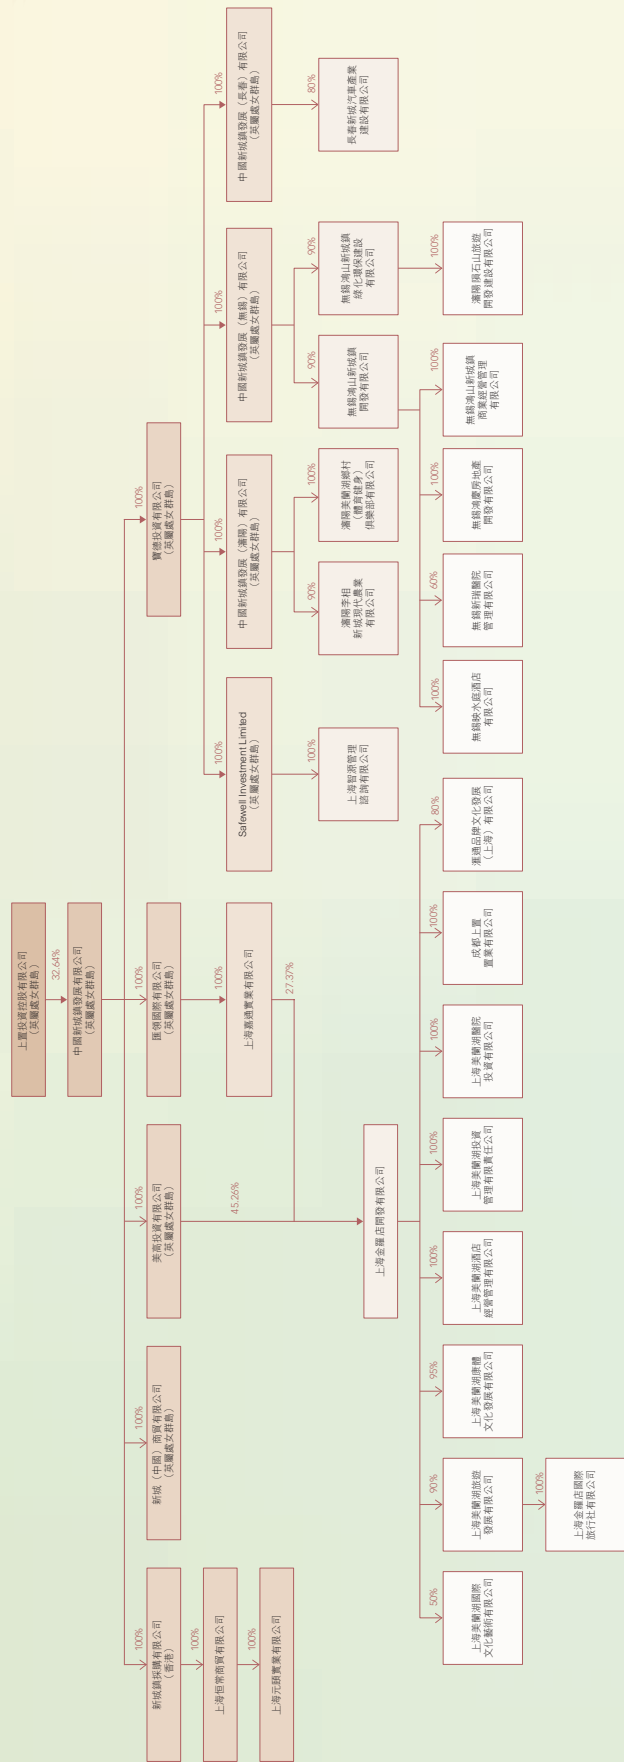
上置投資控股有限公司
(英屬處女群島)

32.64%

中國新城鎮發展有限公司
(英屬處女群島)

100%

寶德投資有限公司
(英屬處女群島)

100%

中國新城鎮發展(長春)有限公司
(英屬處女群島)

80%

長春新城汽車產業建設有限公司

100%

中國新城鎮發展(無錫)有限公司
(英屬處女群島)

90%

無錫鴻山新城鎮綠化環保建設有限公司

100%

瀋陽頂石山旅遊開發建設有限公司

90%

無錫鴻山新城鎮開發有限公司

100%

無錫鴻山新城鎮商業經營管理有限公司

100%

無錫鴻豐房地產開發有限公司

60%

無錫新瑞醫院管理有限公司

100%

無錫映水庭酒店有限公司

100%

中國新城鎮發展(瀋陽)有限公司
(英屬處女群島)

100%

瀋陽美蘭湖鄉村(體育健身)俱樂部有限公司

90%

瀋陽李相新城現代農業有限公司

100%

Safewell Investment Limited
(英屬處女群島)

100%

上海智源管理諮詢有限公司

100%

匯領國際有限公司
(英屬處女群島)

100%

上海嘉進實業有限公司

27.37%

100%

美高投資有限公司
(英屬處女群島)

45.26%

上海金羅店開發有限公司

80%

滙德品牌文化發展(上海)有限公司

100%

成都上置置業有限公司

100%

上海美蘭湖醫院投資有限公司

100%

上海美蘭湖投資管理有限責任公司

100%

上海美蘭湖酒店經營管理有限公司

95%

上海美蘭湖康體文化發展有限公司

90%

上海美蘭湖旅遊發展有限公司

100%

上海金羅店國際旅行社有限公司

50%

上海美蘭湖國際文化藝術有限公司

100%

新城(中國)商貿有限公司
(英屬處女群島)

100%

新城鎮採購有限公司
(香港)

100%

上海恒常商貿有限公司

100%

上海元驊實業有限公司